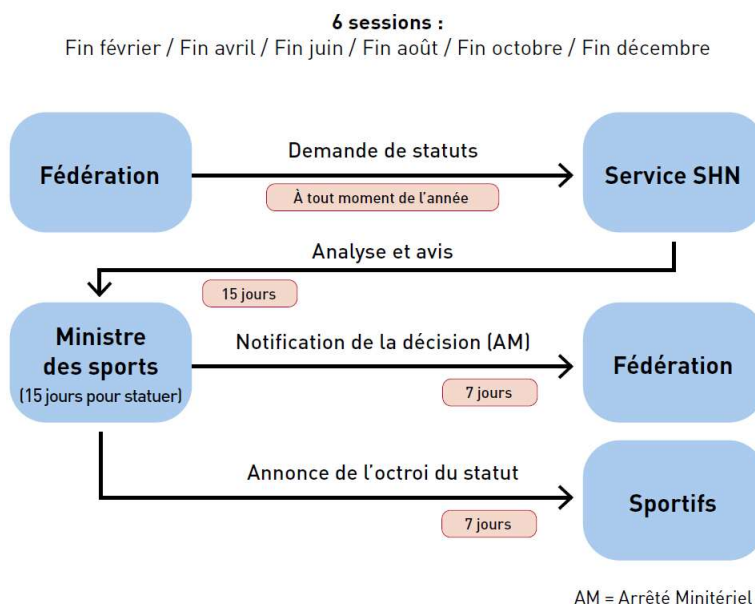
6 sessions :
Fin février / Fin avril / Fin juin / Fin août / Fin octobre / Fin décembre

Fédération

Demande de statuts

À tout moment de l'année

Service SHN

Analyse et avis

15 jours

Ministre des sports
(15 jours pour statuer)

Notification de la décision (AM)

7 jours

Fédération

Annonce de l'octroi du statut

7 jours

Sportifs

AM = Arrêté Ministériel